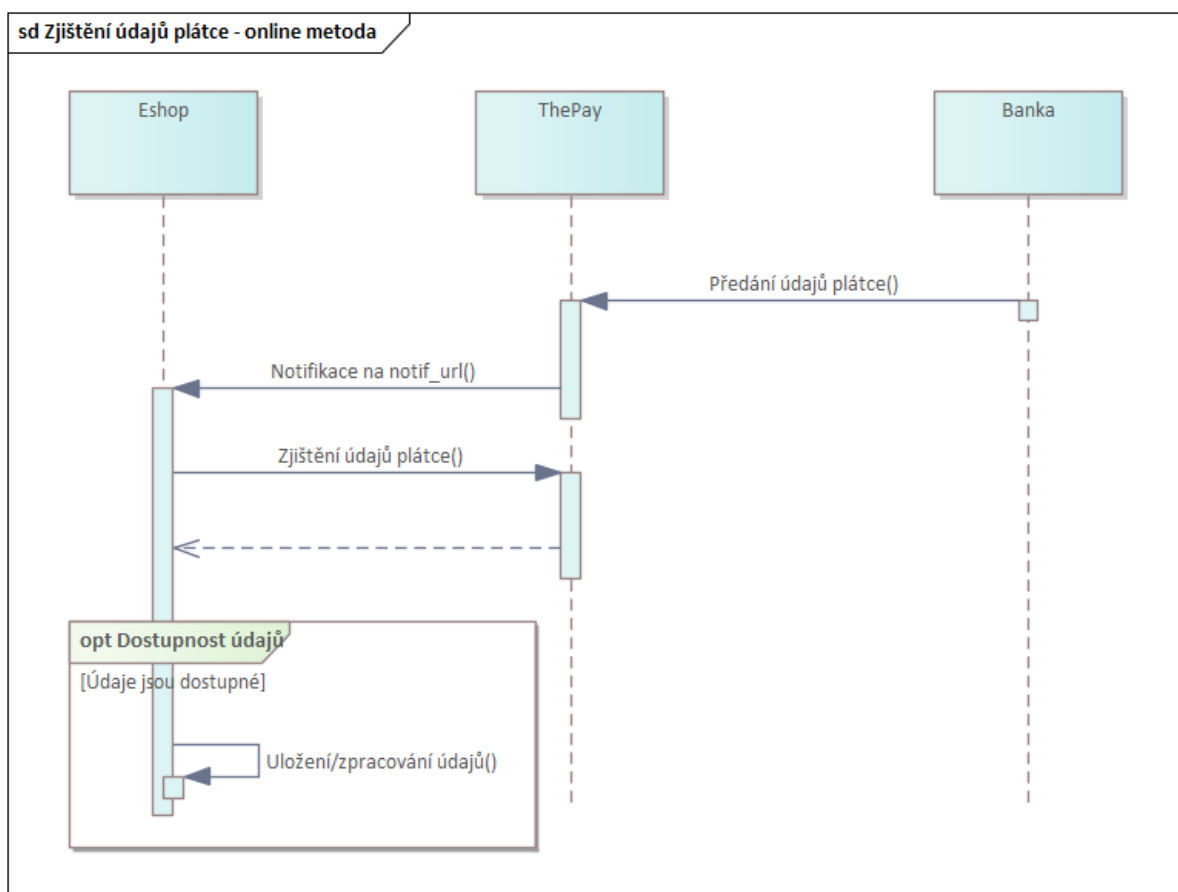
sd Zjištění údajů plátce - online metoda

Eshop

ThePay

Banka

Předání údajů plátce()

Notifikace na notif_url()

Zjištění údajů plátce()

opt Dostupnost údajů

[Údaje jsou dostupné]

Uložení/zpracování údajů()